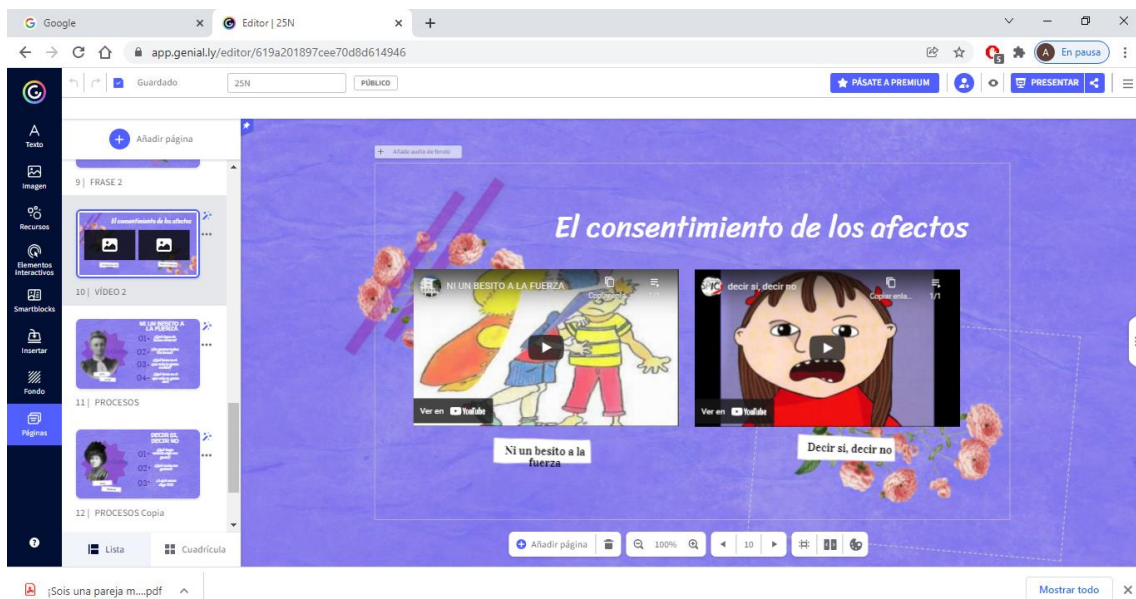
G Google ×
Editor | 25N ×
+
app.genial.ly/editor/619a201897cee70d8d614946
A En pausa
Guardado
25N
PÚBLICO
PÁSATE A PREMIUM
PRESENTAR
A Texto
Imagen
Recursos
Elementos interactivos
Smartblocks
Insertar
Fondo
Páginas
Añadir página
9 | FRASE 2
El consentimiento de los afectos
10 | VÍDEO 2
NI UN BESITO A LA FUERZA
01
02
03
04
11 | PROCESOS
DECIR SÍ, DECIR NO
01
02
03
12 | PROCESOS Copia
Lista
Cuadrícula
+ Añadir audio de fondo
El consentimiento de los afectos
NI UN BESITO A LA FUERZA
Copiar enlace
Ver en YouTube
decir sí, decir no
Copiar enla...
1/1
Ver en YouTube
Ni un besito a la fuerza
Decir sí, decir no
Añadir página
100%
10
¡Sois una pareja m....pdf
Mostrar todo
×